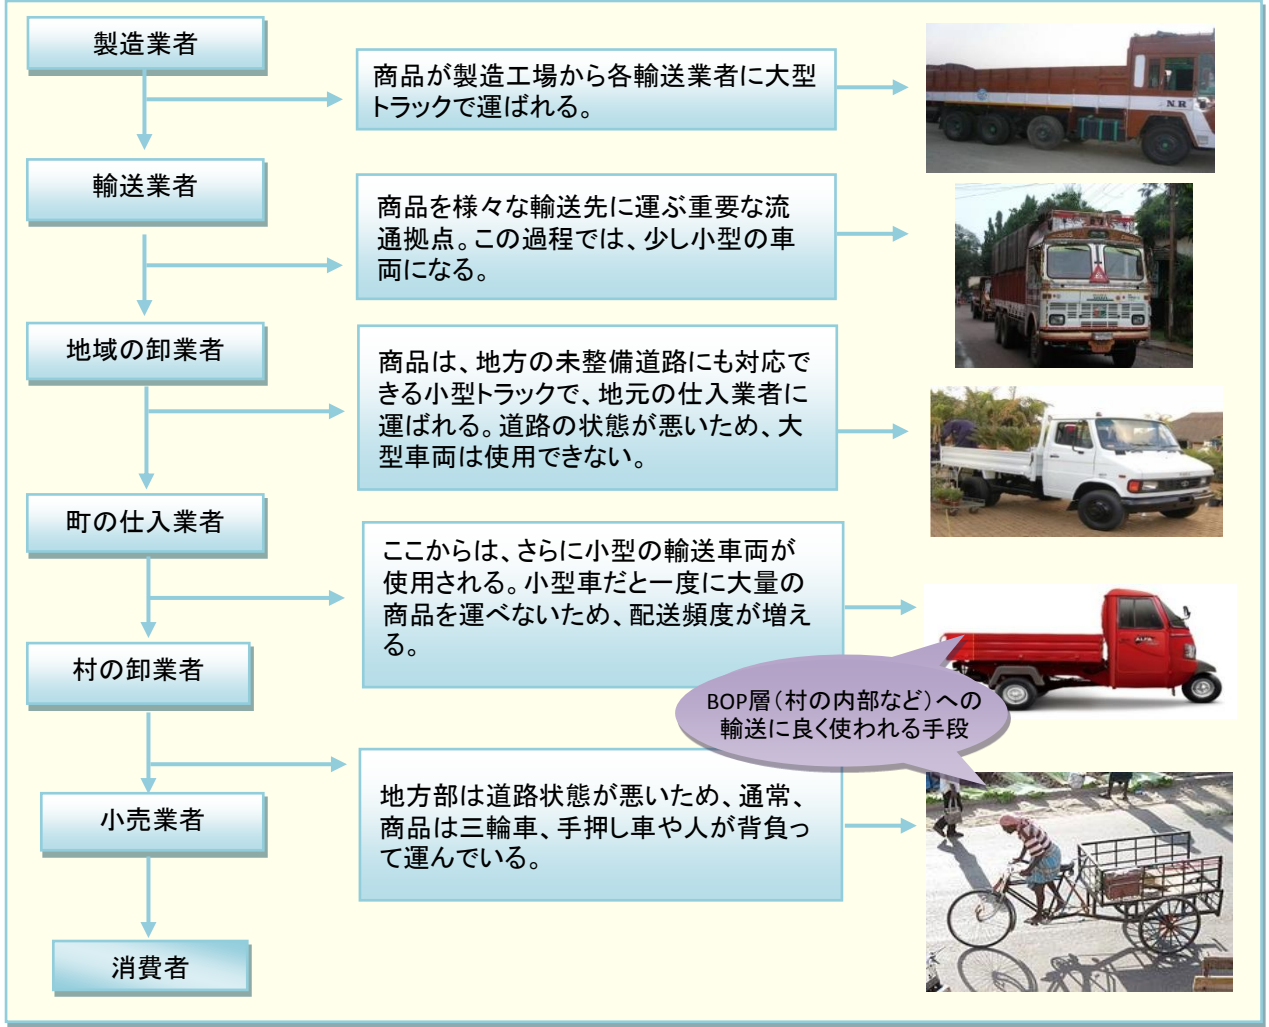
製造業者

商品が製造工場から各輸送業者に大型トラックで運ばれる。

N.R

輸送業者

商品を様々な輸送先に運ぶ重要な流通拠点。この過程では、少し小型の車両になる。

地域の卸業者

商品は、地方の未整備道路にも対応できる小型トラックで、地元の仕入業者に運ばれる。道路の状態が悪いため、大型車両は使用できない。

町の仕入業者

ここからは、さらに小型の輸送車両が使用される。小型車だと一度に大量の商品を運べないため、配送頻度が増える。

村の卸業者

BOP層（村の内部など）への輸送に良く使われる手段

小売業者

地方部は道路状態が悪いため、通常、商品は三輪車、手押し車や人が背負って運んでいる。

消費者